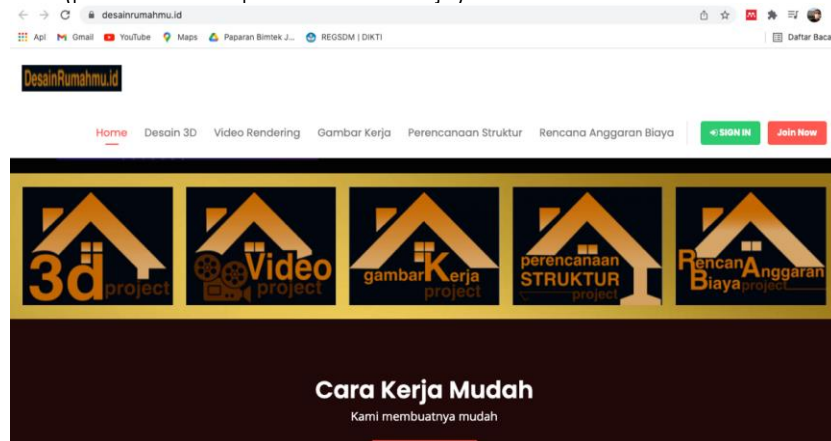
desainrumahmu.id

Apl Gmail YouTube Maps Paparan Bimtek J... REGSDM | DIKTI Daftar Baca

DesainRumahmu.id

Home Desain 3D Video Rendering Gambar Kerja Perencanaan Struktur Rencana Anggaran Biaya SIGN IN Join Now

3d project

Video project

gambarKerja project

perencanaan STRUKTUR project

RencanAnggaran Biaya project

Cara Kerja Mudah

Kami membuatnya mudah